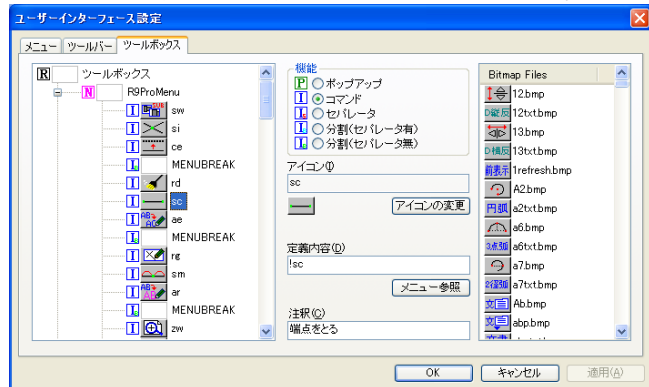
ユーザーインターフェース設定

メニュー ツールバー ツールボックス

R ツールボックス
N R9ProMenu
I sw
I si
I ce
I MENUBREAK
I rd
I sc
I ae
I MENUBREAK
I rg
I sm
I ar
I MENUBREAK
I zw

機能
P ポップアップ
I コマンド
L セパレータ
I 分割(セパレータ有)
I 分割(セパレータ無)

アイコン(I)
sc
アイコンの変更

定義内容(D)
!sc
メニュー参照

注釈(C)
端点をとる

Bitmap Files
12.bmp
12txt.bmp
13.bmp
13txt.bmp
1refresh.bmp
A2.bmp
a2txt.bmp
a6.bmp
a6txt.bmp
a7.bmp
a7txt.bmp
Ab.bmp
abp.bmp

OK キャンセル 適用(A)